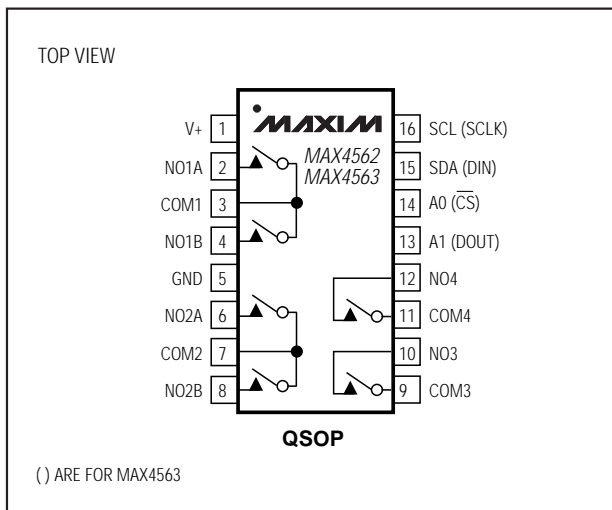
TOP VIEW

MAXIM

MAX4562
MAX4563

V+ 1
NO1A 2
COM1 3
NO1B 4
GND 5
NO2A 6
COM2 7
NO2B 8

16 SCL (SCLK)
15 SDA (DIN)
14 A0 ($\overline{CS}$)
13 A1 (DOUT)
12 NO4
11 COM4
10 NO3
9 COM3

QSOP

( ) ARE FOR MAX4563